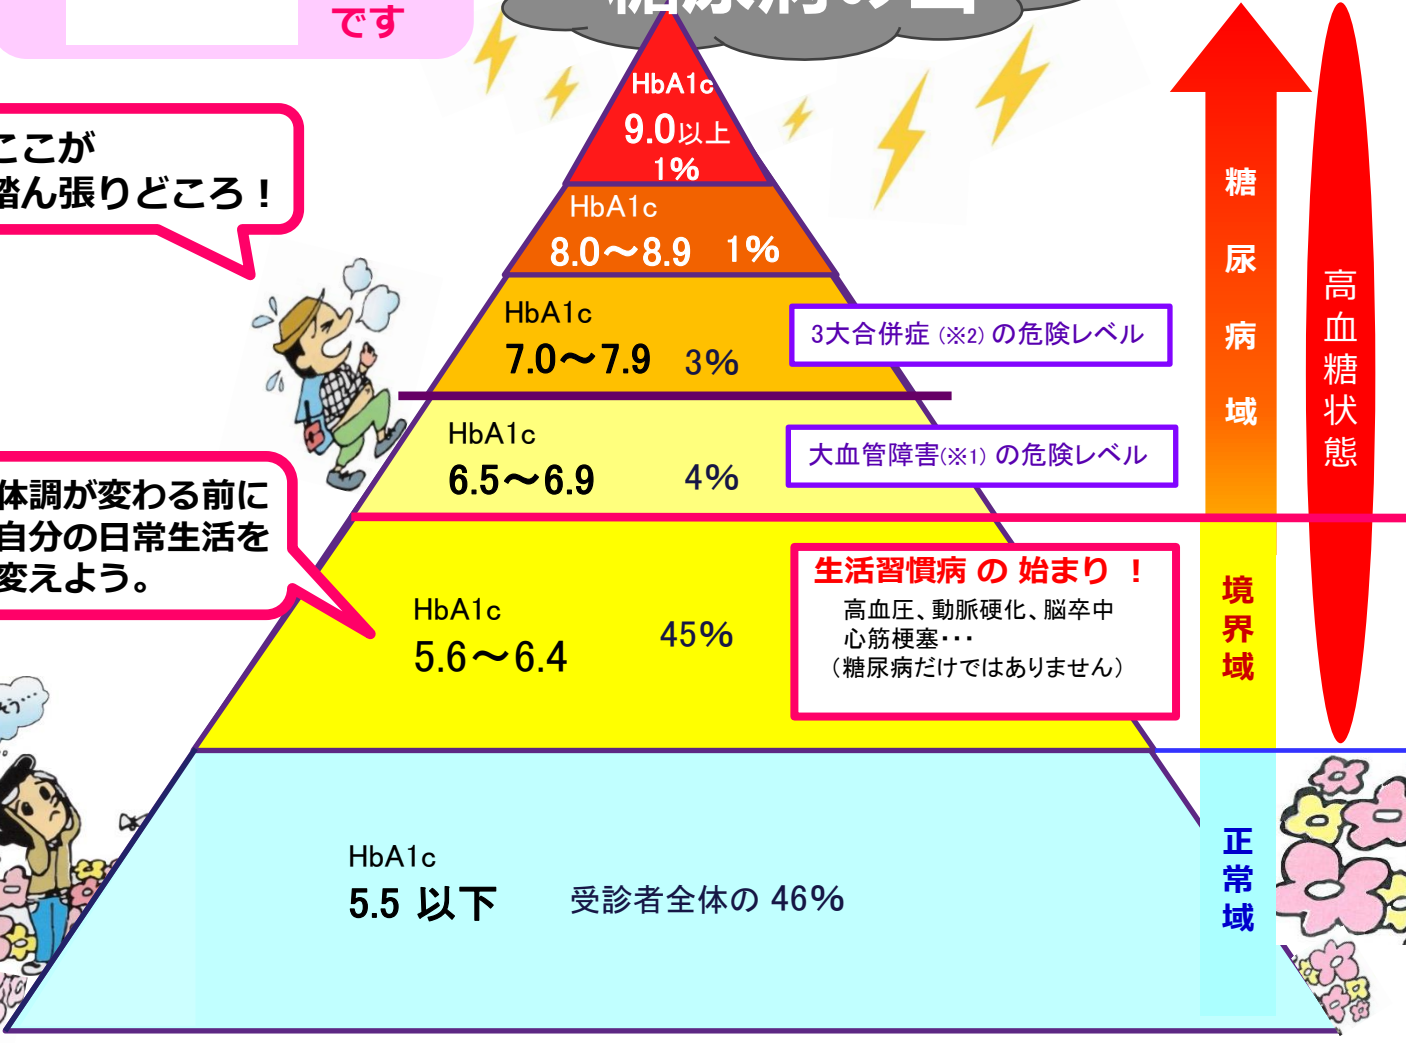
です

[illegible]

ここが
踏ん張りどころ！

HbA1c
9.0以上
1%

HbA1c
8.0～8.9　1%

HbA1c
7.0～7.9　3%

3大合併症（※2）の危険レベル

HbA1c
6.5～6.9　4%

大血管障害（※1）の危険レベル

体調が変わる前に
自分の日常生活を
変えよう。

HbA1c
5.6～6.4　45%

生活習慣病 の 始まり ！
高血圧、動脈硬化、脳卒中
心筋梗塞・・・
（糖尿病だけではありません）

HbA1c
5.5 以下　受診者全体の 46%

糖
尿
病
域

境
界
域

正
常
域

高
血
糖
状
態